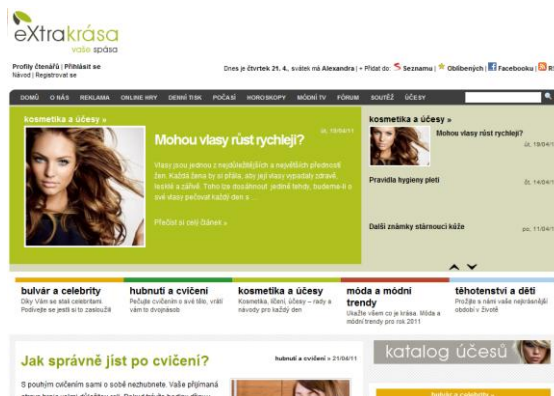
eXtrakrása
vaše spása

Profily čtenářů | Přihlásit se
Návod | Registrovat se

Dnes je čtvrtek 21. 4., svátek má Alexandra | + Přidat do: Seznamu | Oblíbených | Facebooku | R

DOMŮ O NÁS REKLAMA ONLINE HRY DENNÍ TISK POČASÍ HOROSKOPY MÓDNÍ TV FÓRUM SOUTĚŽ ÚČESY

kosmetika a účesy »

Mohou vlasy růst rychleji?
čt, 19/04/11

Vlasy jsou jednou z nejdůležitějších a největších předností žen. Každá žena by si přála, aby její vlasy vypadaly zdravé, lesklé a září. Toho lze dosáhnout jedině tehdy, budeme-li o své vlasy pečovat každý den s ...

Přečíst si celý článek »

kosmetika a účesy »

Mohou vlasy růst rychleji?
čt, 19/04/11

Pravidla hygieny pleti
čt, 14/04/11

Další známky stárnoucí kůže
po, 11/04/11

bulvár a celebrity
Díky Vám se stali celebritami Podívejte se jestli si to zaslouží

hubnutí a cvičení
Pečujte cvičením o své tělo, vrátí vám to dvojnásob

kosmetika a účesy
Kosmetika, líčení, účesy – rady a návody pro každý den

móda a módní trendy
Ukažte všem co je krása. Móda a módní trendy pro rok 2011

těhotenství a děti
Prožijte s námi vaše nejkrásnější období v životě

Jak správně jíst po cvičení?
hubnutí a cvičení » 21/04/11

S pouhým cvičením sami o sobě nezhubnete. Vaše přijímaná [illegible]

katalog účesů

bulvár a celebrity